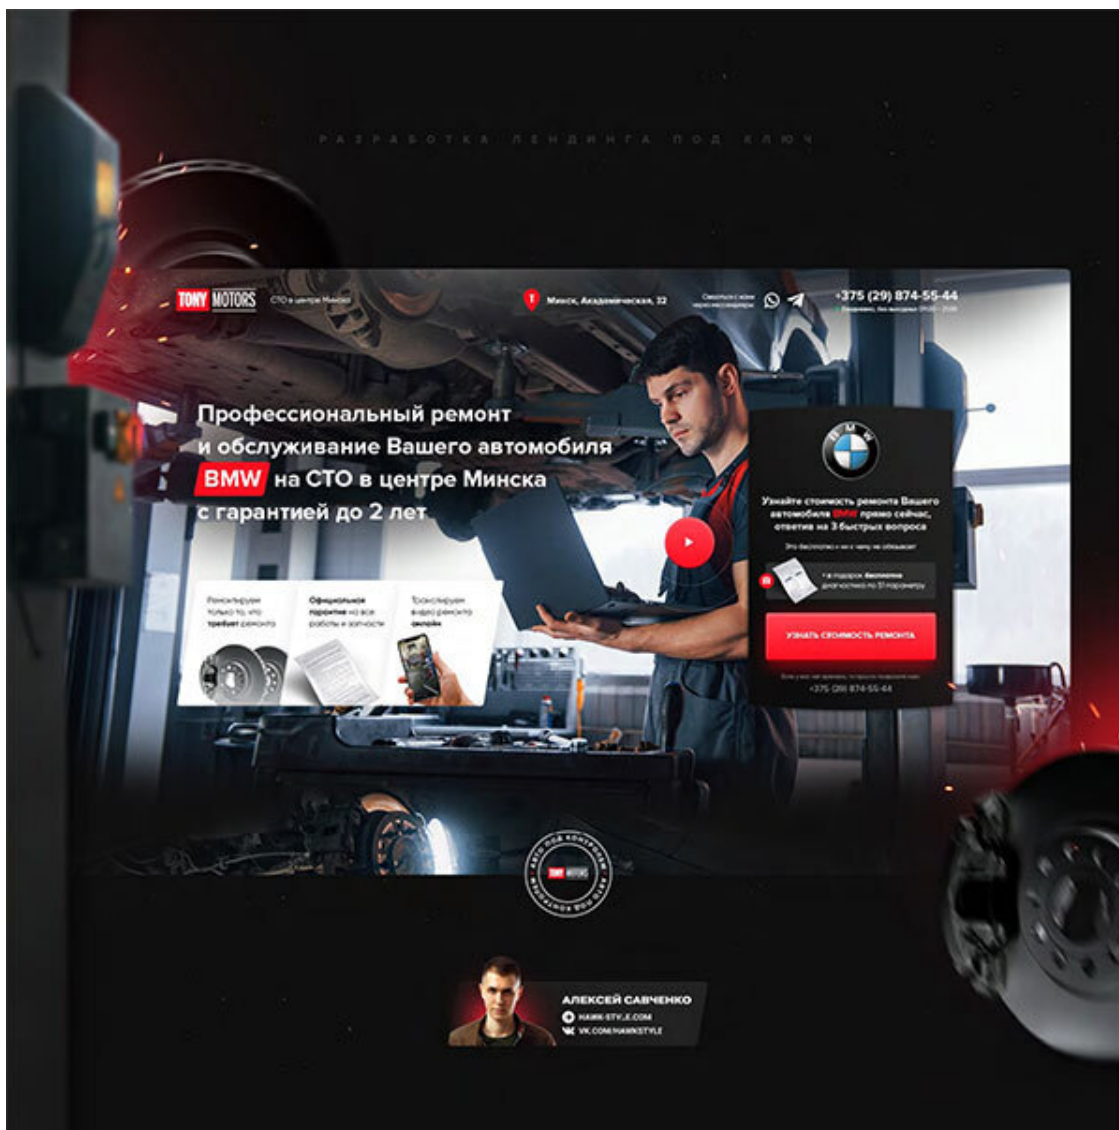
РАЗРАБОТКА ЛЕНДИНГА ПОД КЛЮЧ

TONY MOTORS СТО в центре Минска

Минск, Академическая, 32

Свяжитесь с нами через мессенджеры

+375 (29) 874-55-44

Ежедневно, без выходных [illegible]

Профессиональный ремонт и обслуживание Вашего автомобиля BMW на СТО в центре Минска с гарантией до 2 лет

Ремонтируем только то, что требует ремонта

Официальная гарантия на все работы и запчасти

Транслируем видео ремонта онлайн

BMW

Узнайте стоимость ремонта Вашего автомобиля BMW прямо сейчас, ответив на 3 быстрых вопроса

Это бесплатно и ни к чему не обязывает

+ в подарок бесплатная диагностика по 37 параметрам

УЗНАТЬ СТОИМОСТЬ РЕМОНТА

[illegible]

+375 (29) 874-55-44

АВТО ПОД КОНТРОЛЕМ TONY MOTORS

АЛЕКСЕЙ САВЧЕНКО

HAWK-STYLE.COM

VK.COM/HAWKSTYLE